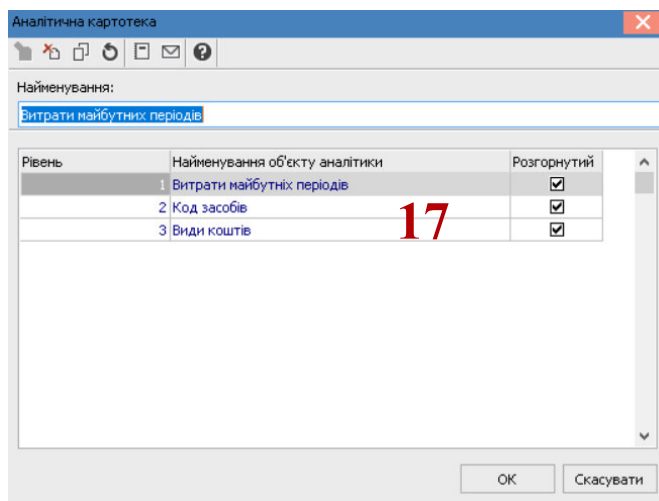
Аналітична картотека

Найменування:

Витрати майбутніх періодів

| Рівень | Найменування об'єкту аналітики | Розгорнутий |
|---|---|---|
| 1 | Витрати майбутніх періодів | ☑ |
| 2 | Код засобів | ☑ |
| 3 | Види коштів | ☑ |

17

ОК Скасувати